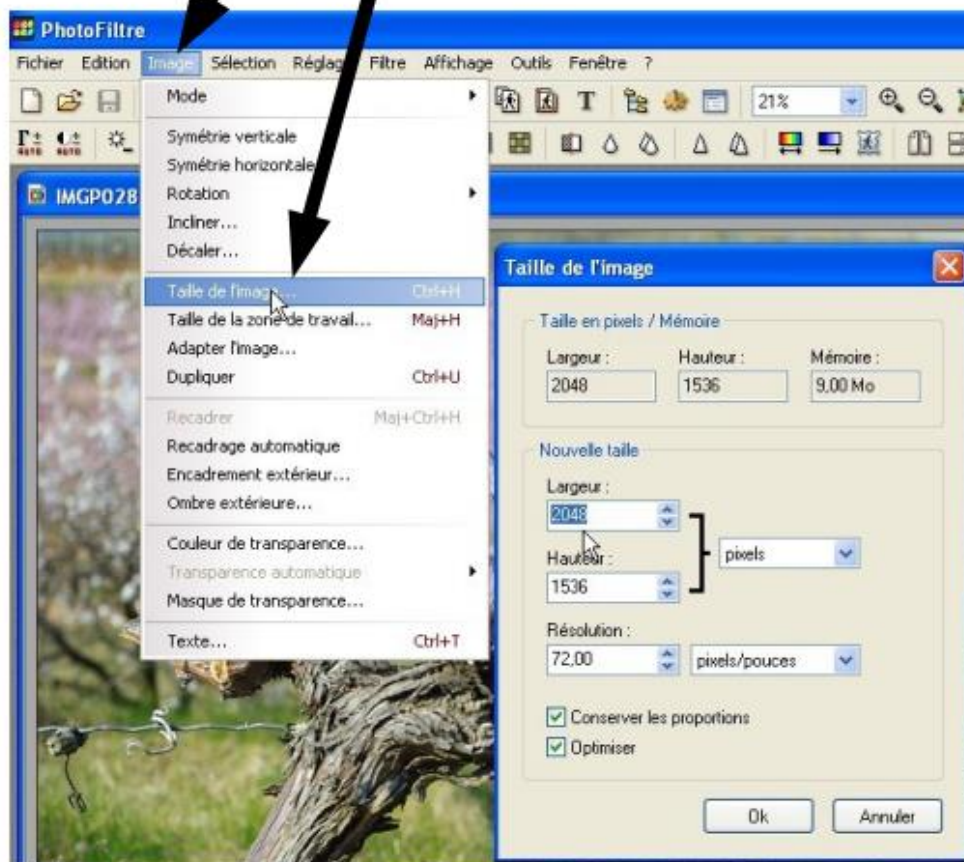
PhotoFiltre

Fichier Edition Image Sélection Réglag Filtre Affichage Outils Fenêtre ?

21%

IMGP028

Mode
Symétrie verticale
Symétrie horizontale
Rotation
Incliner...
Décaler...
Taille de l'image... Ctrl+H
Taille de la zone de travail... Maj+H
Adapter l'image...
Dupliquer Ctrl+U
Recadrer Maj+Ctrl+H
Recadrage automatique
Encadrement extérieur...
Ombre extérieure...
Couleur de transparence...
Transparence automatique
Masque de transparence...
Texte... Ctrl+T

Taille de l'image

Taille en pixels / Mémoire

| Largeur : | Hauteur : | Mémoire : |
|---|---|---|
| 2048 | 1536 | 9,00 Mo |

Nouvelle taille

Largeur :
2048
Hauteur :
1536
pixels

Résolution :
72,00
pixels/pouces

Conserver les proportions
Optimiser

Ok
Annuler